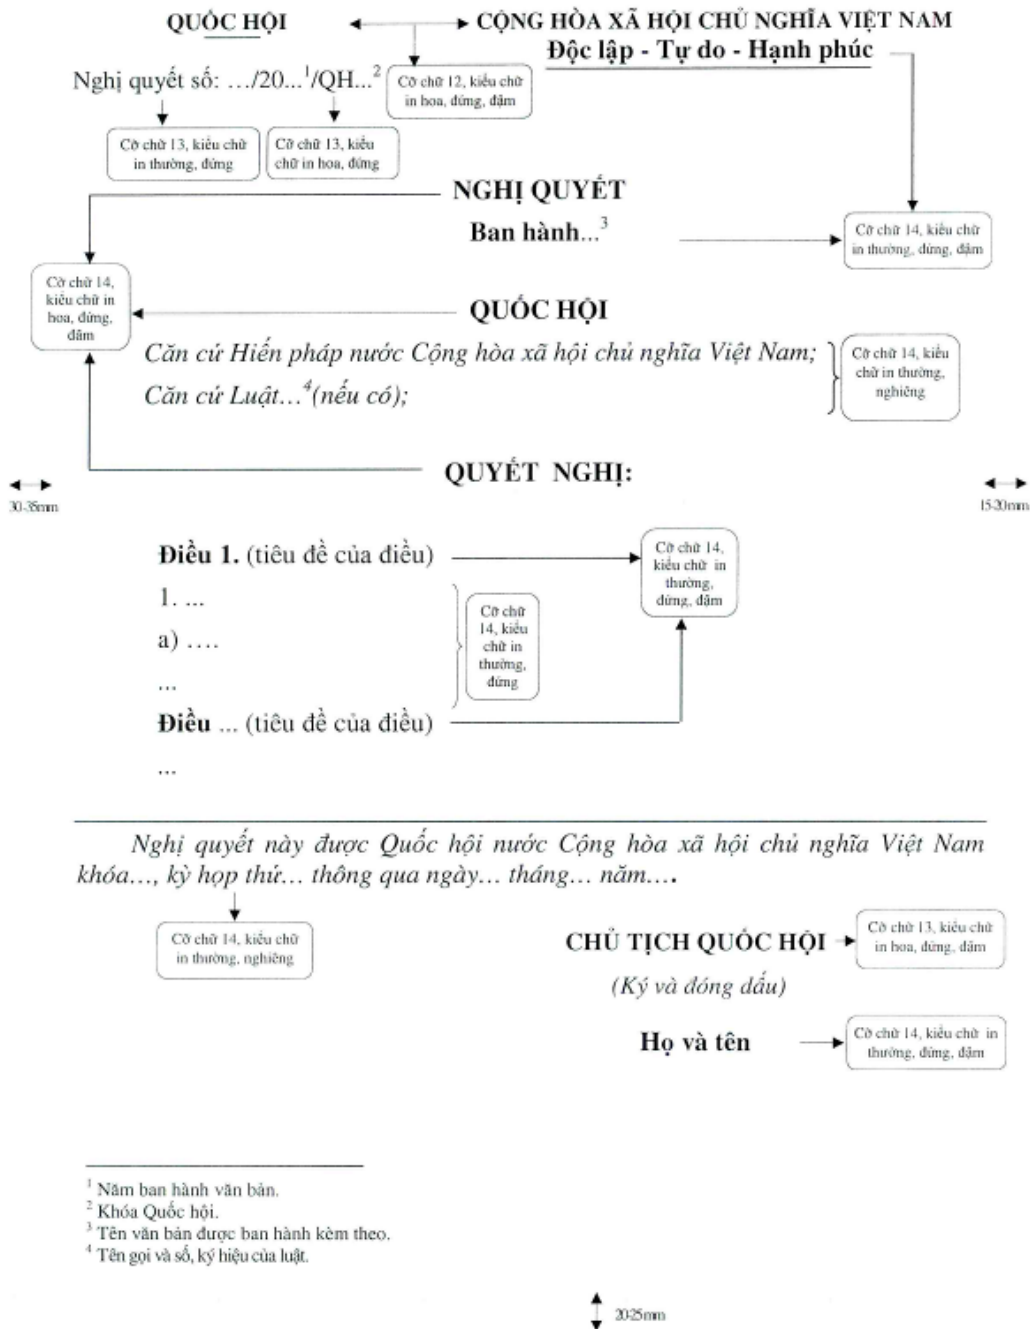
QUỐC HỘI

CỘNG HÒA XÃ HỘI CHỦ NGHĨA VIỆT NAM
Độc lập - Tự do - Hạnh phúc

Nghị quyết số: .../20...$^1$/QH...$^2$

Cỡ chữ 12, kiểu chữ in hoa, đứng, đậm

Cỡ chữ 13, kiểu chữ in thường, đứng

Cỡ chữ 13, kiểu chữ in hoa, đứng

NGHỊ QUYẾT
Ban hành...$^3$

Cỡ chữ 14, kiểu chữ in thường, đứng, đậm

Cỡ chữ 14, kiểu chữ in hoa, đứng, đậm

QUỐC HỘI

Căn cứ Hiến pháp nước Cộng hòa xã hội chủ nghĩa Việt Nam;
Căn cứ Luật...$^4$(nếu có);

Cỡ chữ 14, kiểu chữ in thường, nghiêng

QUYẾT NGHỊ:

30-35mm

15-20mm

Điều 1. (tiêu đề của điều)

Cỡ chữ 14, kiểu chữ in thường, đứng, đậm

1. ...
a) ....
...

Cỡ chữ 14, kiểu chữ in thường, đứng

Điều ... (tiêu đề của điều)
...

Nghị quyết này được Quốc hội nước Cộng hòa xã hội chủ nghĩa Việt Nam khóa..., kỳ họp thứ... thông qua ngày... tháng... năm....

Cỡ chữ 14, kiểu chữ in thường, nghiêng

CHỦ TỊCH QUỐC HỘI

Cỡ chữ 13, kiểu chữ in hoa, đứng, đậm

(Ký và đóng dấu)

Họ và tên

Cỡ chữ 14, kiểu chữ in thường, đứng, đậm

$^1$ Năm ban hành văn bản.
$^2$ Khóa Quốc hội.
$^3$ Tên văn bản được ban hành kèm theo.
$^4$ Tên gọi và số, ký hiệu của luật.

20-25mm